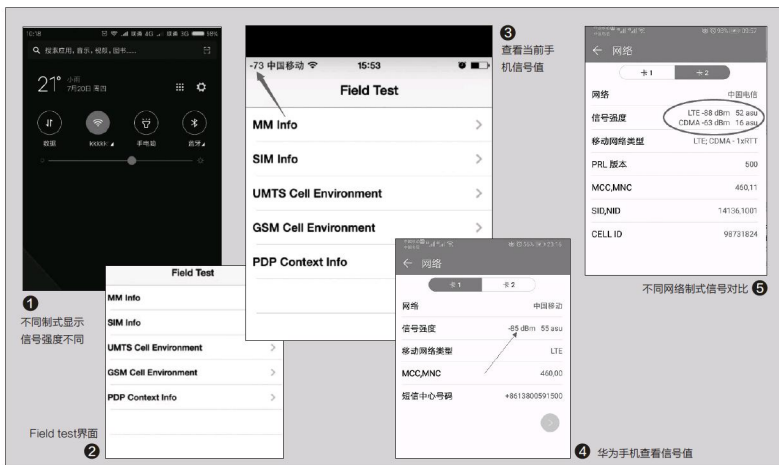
10:18

搜索应用、音乐、视频、图书......

21° 小雨 7月20日 星期四

数据

手电筒

蓝牙

❶
不同制式显示信号强度不同

Field Test
MM Info
SIM Info
UMTS Cell Environment
GSM Cell Environment
PDP Context Info

Field test界面
❷

-73 中国移动
15:53
Field Test
MM Info
SIM Info
UMTS Cell Environment
GSM Cell Environment
PDP Context Info

❸
查看当前手机信号值

网络
卡1 卡2
网络 中国移动
信号强度 -85 dBm 55 asu
移动网络类型 LTE
MCC,MNC 460,00
短信中心号码 +8613800591500

❹ 华为手机查看信号值

网络
卡1 卡2
网络 中国电信
信号强度 LTE -88 dBm 52 asu CDMA -63 dBm 16 asu
移动网络类型 LTE; CDMA - 1xRTT
PRL 版本 500
MCC,MNC 460,11
SID,NID 14136,1001
CELL ID 98731824

不同网络制式信号对比 ❺